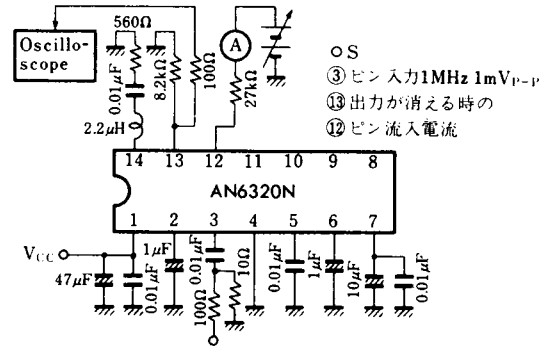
Oscilloscope

560Ω

0.01μF

8.2kΩ

100Ω

A

27kΩ

2.2μH

○S
③ピン入力1MHz 1mV$_{P-P}$
⑬出力が消える時の
⑫ピン流入電流

14 13 12 11 10 9 8

AN6320N

1 2 3 4 5 6 7

V$_{CC}$

47μF

0.01μF

1μF

0.01μF

0.01μF

10Ω

100Ω

0.01μF

1μF

10μF

0.01μF